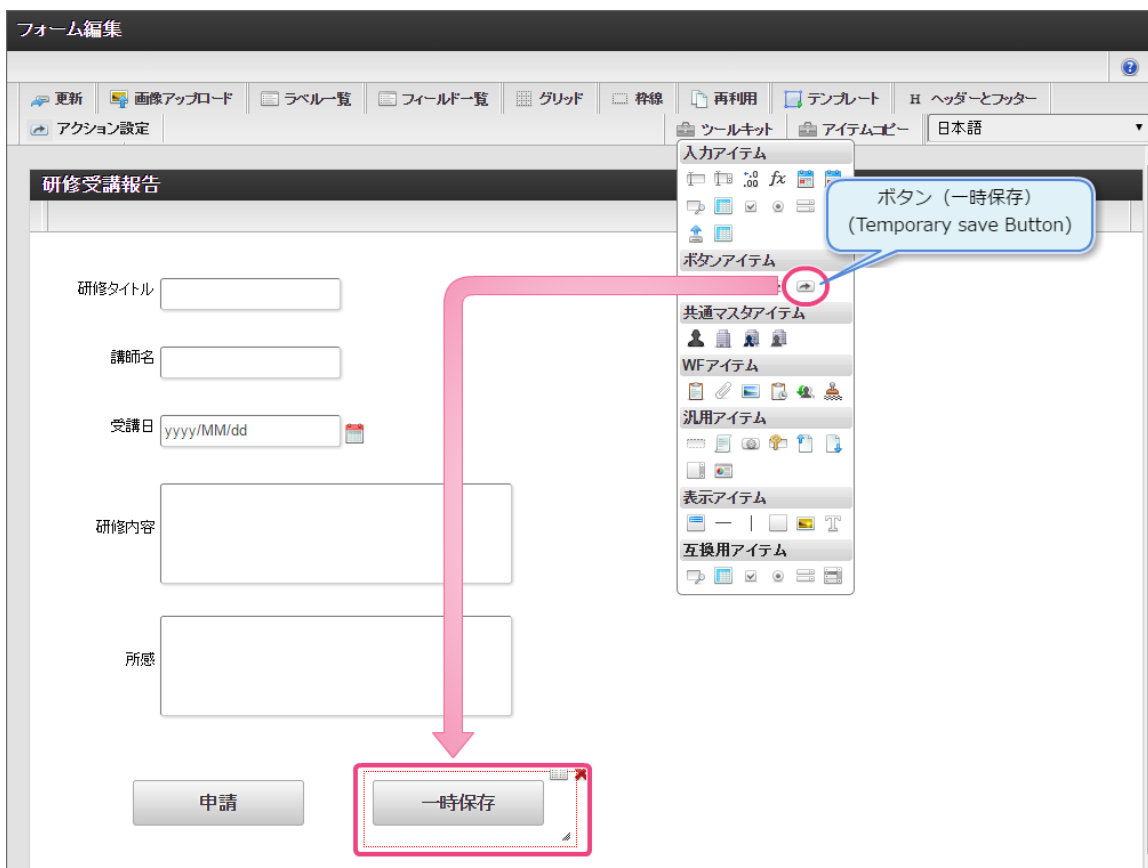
フォーム編集

更新 画像アップロード ラベル一覧 フィールド一覧 グリッド 枠線 再利用 テンプレート H ヘッダーとフッター
アクション設定
ツールキット アイテムコピー 日本語

研修受講報告

研修タイトル
講師名
受講日 yyyy/MM/dd
研修内容
所感

申請 一時保存

入力アイテム
ボタンアイテム
共通マスタアイテム
WFアイテム
汎用アイテム
表示アイテム
互換用アイテム

ボタン（一時保存）
(Temporary save Button)